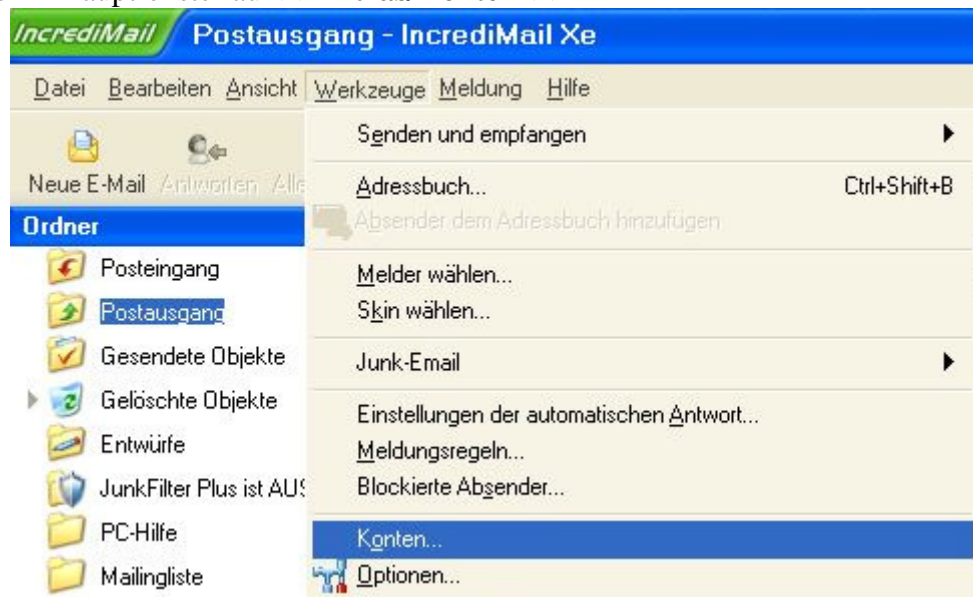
IncrediMail Postausgang - IncrediMail Xe

Datei Bearbeiten Ansicht Werkzeuge Meldung Hilfe

Neue E-Mail Antworten Alle

Ordner

Posteingang
Postausgang
Gesendete Objekte
Gelöschte Objekte
Entwürfe
JunkFilter Plus ist AUS
PC-Hilfe
Mailingliste

Senden und empfangen
Adressbuch... Ctrl+Shift+B
Absender dem Adressbuch hinzufügen
Melder wählen...
Skin wählen...
Junk-Email
Einstellungen der automatischen Antwort...
Meldungsregeln...
Blockierte Absender...
Konten...
Optionen...